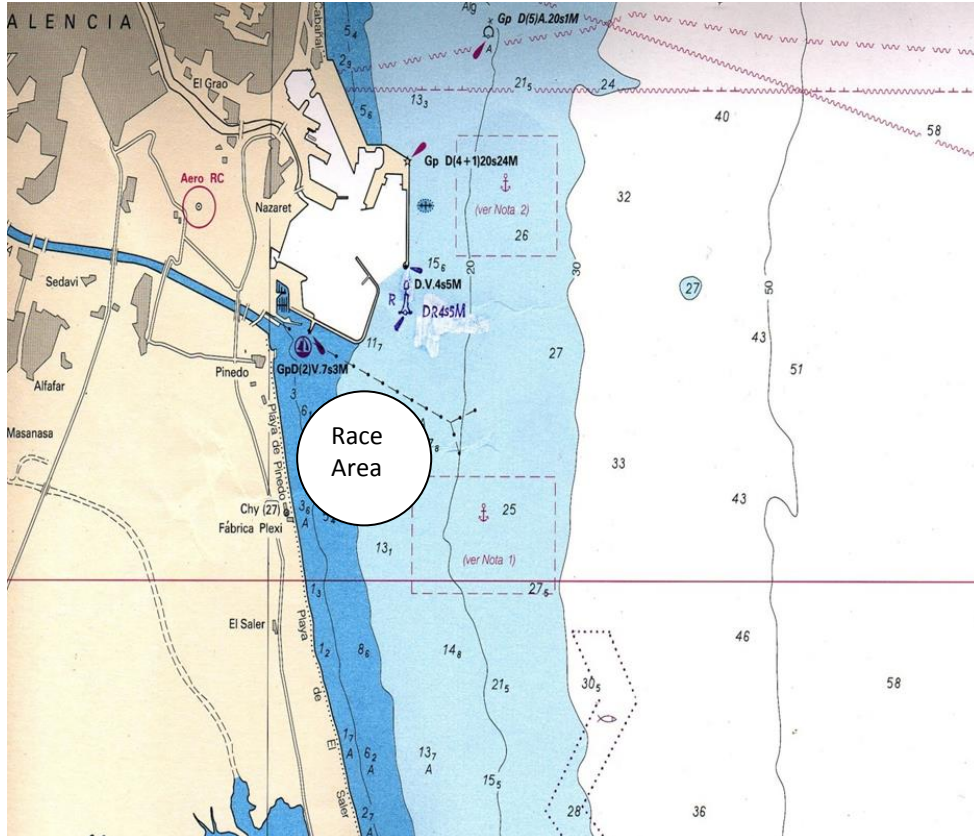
ALENCIA

Ag

Gp D(5)A.20s1M

$5_4$

$2_9$

$21_5$

24

Cabañal

El Grao

$13_3$

$5_6$

40

58

Aero RC

Gp D(4+1)20s24M

Nazaret

(ver Nota 2)

32

26

$15_6$

20

30

D.V.4s5M

R

DR4s5M

(27)

50

Sedaví

43

51

27

$11_7$

GpD(2)V.7s3M

Pinedo

Alfafar

3

Playa de Pinedo

Race Area

$7_8$

Masanasa

33

43

Chy (27)

Fábrica Plexi

$3_6$

A

25

$13_1$

(ver Nota 1)

$27_6$

$1_3$

El Saler

Playa

46

$1_2$

$8_6$

$14_8$

$21_5$

$30_5$

58

de

$1_7$

$6_2$

A

El

$13_7$

A

$15_5$

Saler

$2_7$

28

36